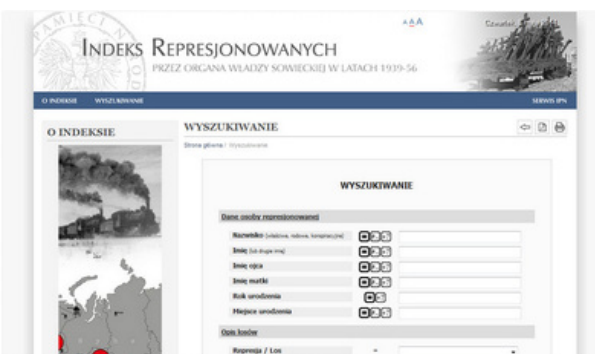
PAMIĘCI NARODOWEJ

INDEKS REPRESJONOWANYCH

PRZEZ ORGANA WŁADZY SOWIECKIEJ W LATACH 1939-56

AAA

Czwartek

O INDEKSIE WYSZUKIWANIE

SERWIS IPN

O INDEKSIE

WYSZUKIWANIE

Strona główna / Wyszukiwanie

WYSZUKIWANIE

Dane osoby represjonowanej

Nazwisko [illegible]

Imię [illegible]

Imię ojca

Imię matki

Rok urodzenia

Miejsce urodzenia

Opis losów

Represja / Los